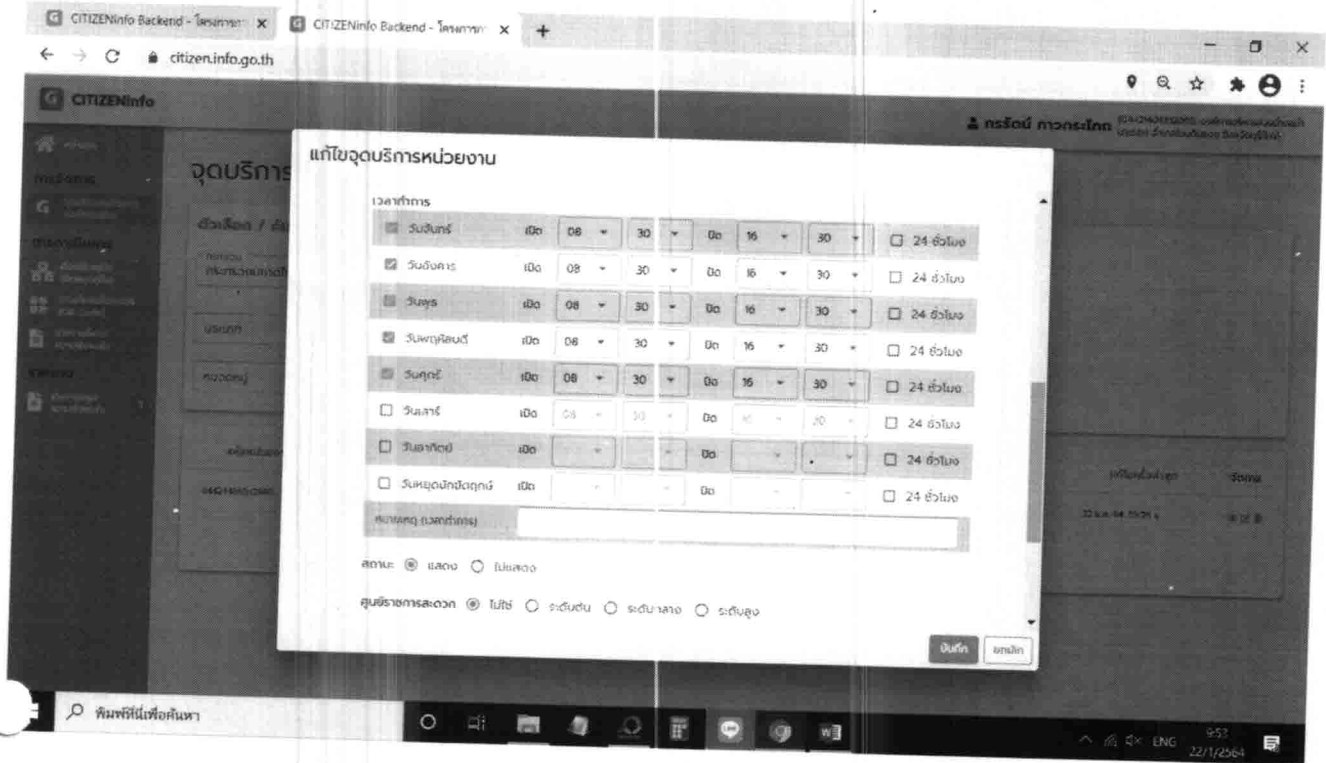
CITIZENinfo Backend - โครงการ... × CITIZENinfo Backend - โครงการ... × +

citizen.info.go.th

CITIZENinfo

กรรัตน์ กาวกระโทก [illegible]

จุดบริการ

ตัวเลือก / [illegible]

แก้ไขจุดบริการหน่วยงาน

เวลาทำการ

| | | | | | | | | |
|---|---|---|---|---|---|---|---|---|
| ☑ วันจันทร์ | เปิด | 08 | 30 | ปิด | 16 | 30 | ☐ 24 ชั่วโมง |
| ☑ วันอังคาร | เปิด | 08 | 30 | ปิด | 16 | 30 | ☐ 24 ชั่วโมง |
| ☑ วันพุธ | เปิด | 08 | 30 | ปิด | 16 | 30 | ☐ 24 ชั่วโมง |
| ☑ วันพฤหัสบดี | เปิด | 08 | 30 | ปิด | 16 | 30 | ☐ 24 ชั่วโมง |
| ☑ วันศุกร์ | เปิด | 08 | 30 | ปิด | 16 | 30 | ☐ 24 ชั่วโมง |
| ☐ วันเสาร์ | เปิด | 08 | 30 | ปิด | 16 | 30 | ☐ 24 ชั่วโมง |
| ☐ วันอาทิตย์ | เปิด | | | ปิด | | | ☐ 24 ชั่วโมง |
| ☐ วันหยุดนักขัตฤกษ์ | เปิด | | | ปิด | | | ☐ 24 ชั่วโมง |

หมายเหตุ (เวลาทำการ)

สถานะ ◉ แสดง ○ ไม่แสดง

ศูนย์ราชการสะดวก ◉ ไม่ใช่ ○ ระดับต้น ○ ระดับกลาง ○ ระดับสูง

บันทึก ยกเลิก

พิมพ์ที่นี่เพื่อค้นหา

ENG 9:53 22/1/2564